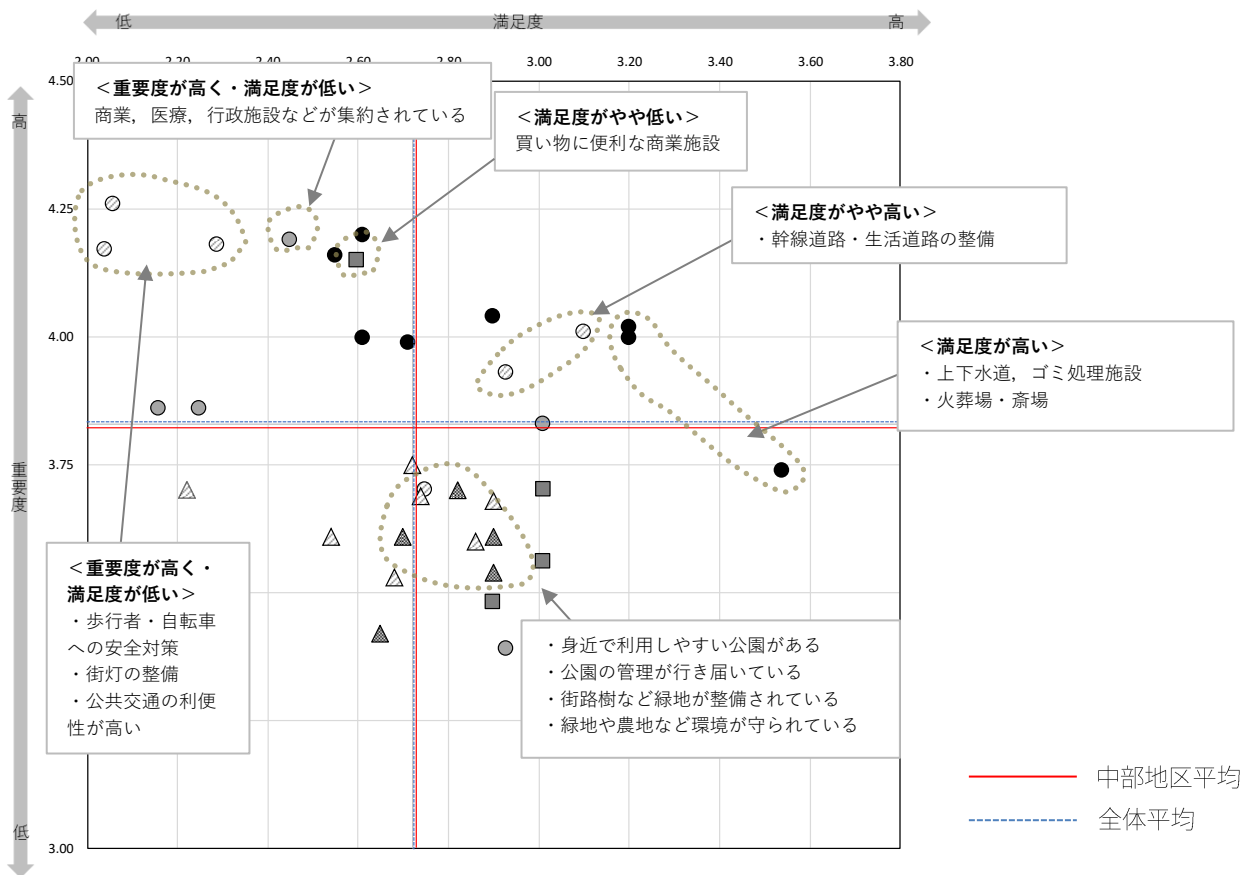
低 満足度 高

2.00 2.20 2.40 2.60 2.80 3.00 3.20 3.40 3.60 3.80

4.50 4.25 4.00 3.75 3.00

高 重要度 低

＜重要度が高く・満足度が低い＞
商業，医療，行政施設などが集約されている

＜満足度がやや低い＞
買い物に便利な商業施設

＜満足度がやや高い＞
・幹線道路・生活道路の整備

＜満足度が高い＞
・上下水道，ゴミ処理施設
・火葬場・斎場

＜重要度が高く・満足度が低い＞
・歩行者・自転車への安全対策
・街灯の整備
・公共交通の利便性が高い

・身近で利用しやすい公園がある
・公園の管理が行き届いている
・街路樹など緑地が整備されている
・緑地や農地など環境が守られている

中部地区平均
全体平均